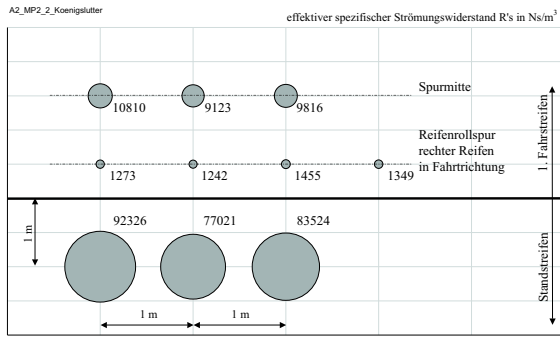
A2_MP2_2_Koenigslutter

effektiver spezifischer Strömungswiderstand R's in Ns/m$^3$

Spurmitte

10810 9123 9816

Reifenrollspur rechter Reifen in Fahrtrichtung

1273 1242 1455 1349

1. Fahrstreifen

92326 77021 83524

1 m

Standstreifen

1 m 1 m